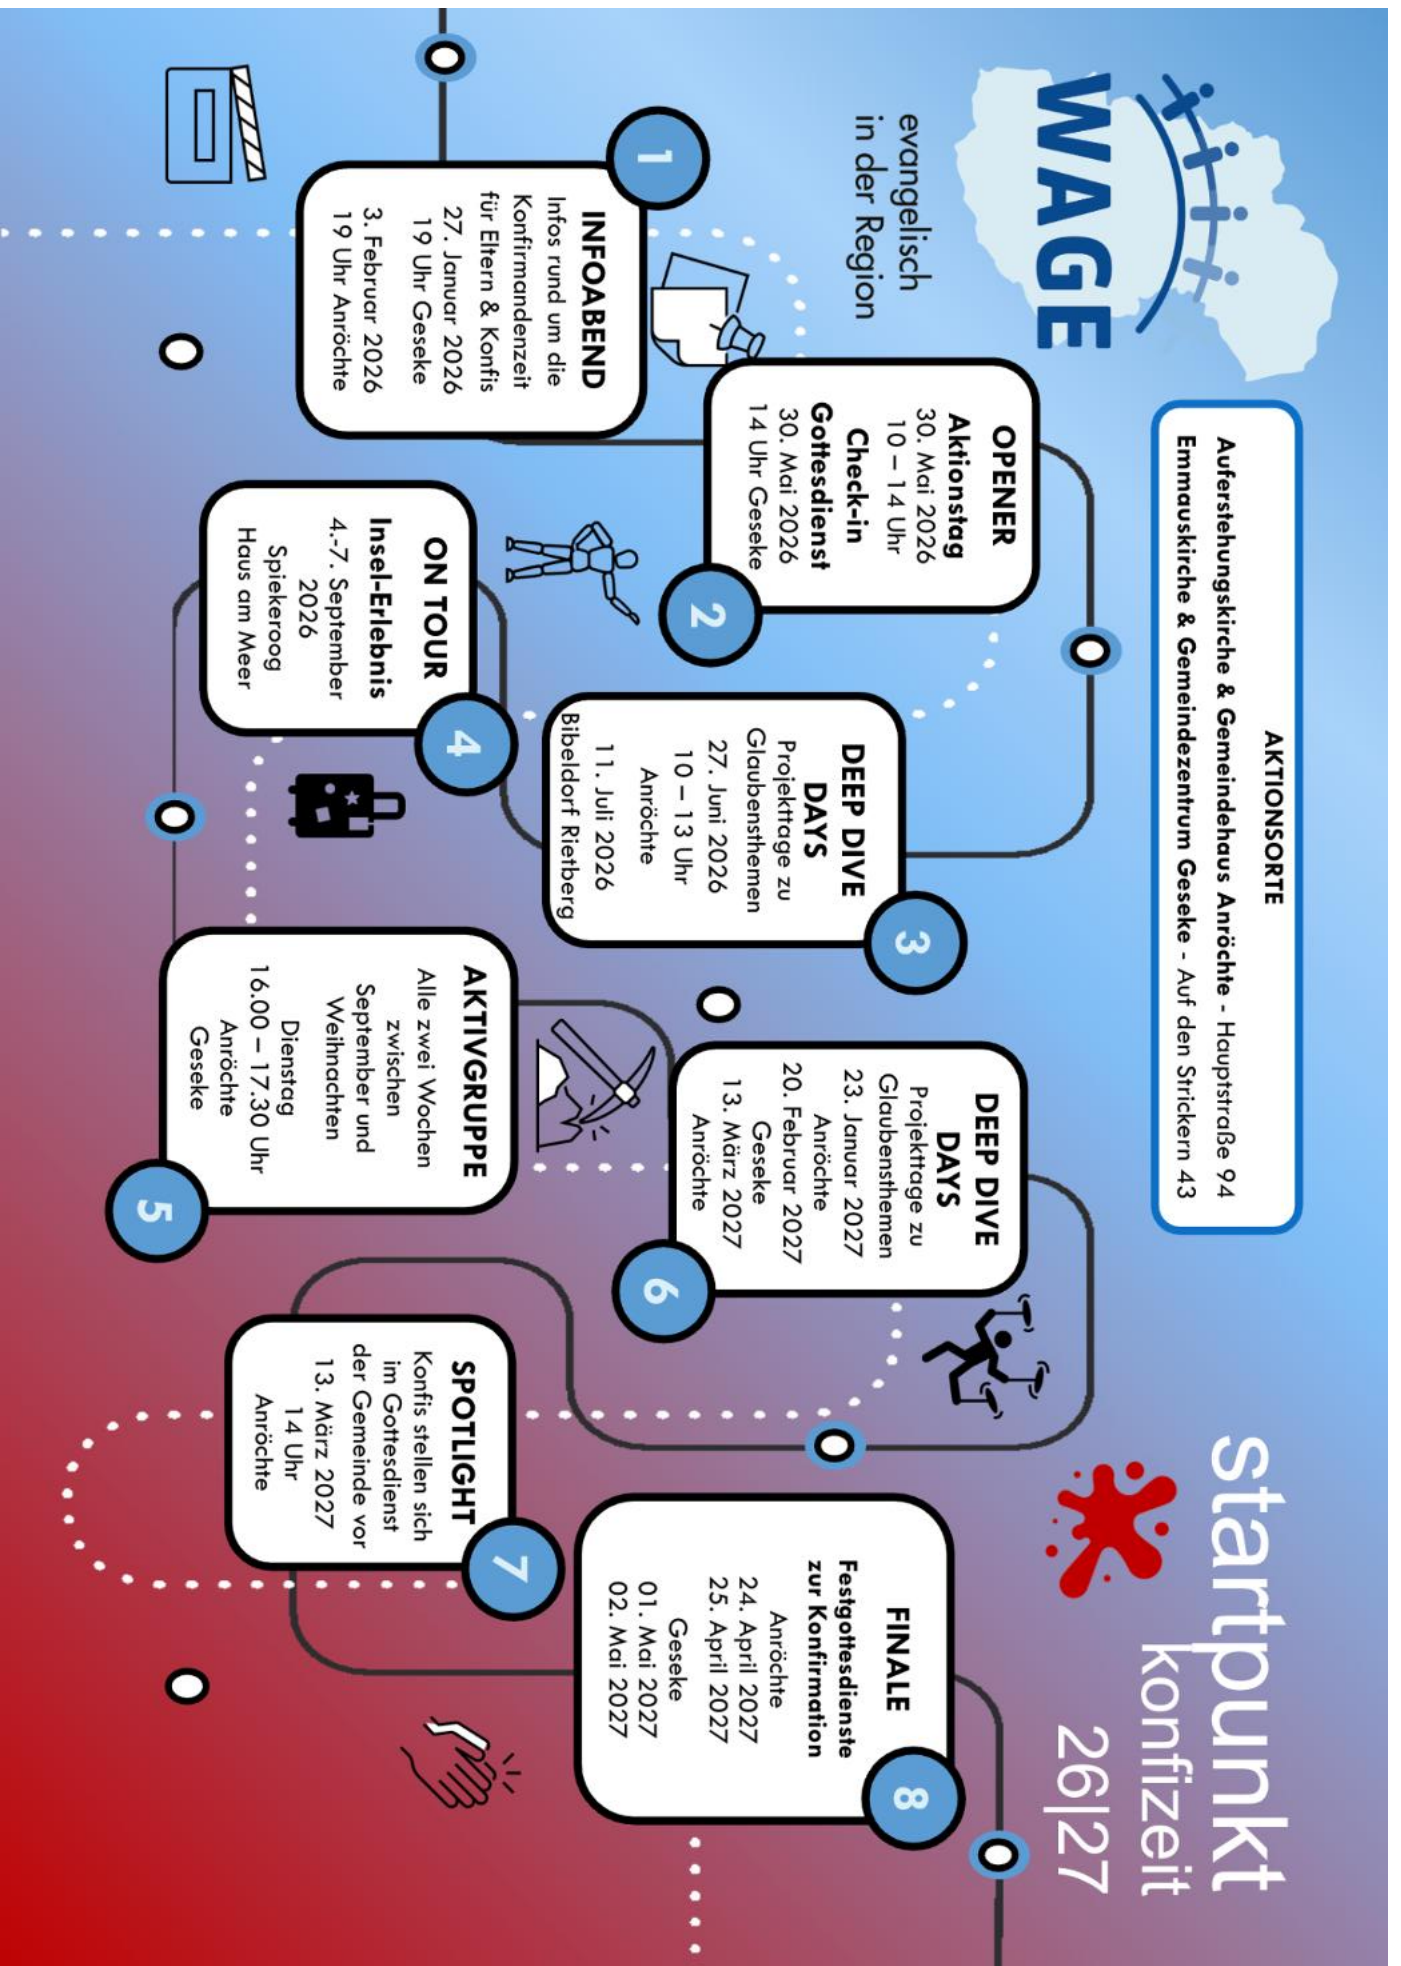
WAGE
evangelisch in der Region

AKTIONSORTE
Auferstehungskirche & Gemeindehaus Anröchte - Hauptstraße 94
Emmauskirche & Gemeindezentrum Geseke - Auf den Strickern 43

1
INFOABEND
Infos rund um die Konfirmandenzeit für Eltern & Konfis
27. Januar 2026
19 Uhr Geseke
3. Februar 2026
19 Uhr Anröchte

2
OPENER
Aktionstag
30. Mai 2026
10 – 14 Uhr
Check-in Gottesdienst
30. Mai 2026
14 Uhr Geseke

3
DEEP DIVE DAYS
Projekttage zu Glaubensthemen
27. Juni 2026
10 – 13 Uhr
Anröchte
11. Juli 2026
Bibeldorf Rietberg

4
ON TOUR
Insel-Erlebnis
4.-7. September 2026
Spiekeroog
Haus am Meer

5
AKTIVGRUPPE
Alle zwei Wochen zwischen September und Weihnachten
Dienstag
16.00 – 17.30 Uhr
Anröchte
Geseke

6
DEEP DIVE DAYS
Projekttage zu Glaubensthemen
23. Januar 2027
Anröchte
20. Februar 2027
Geseke
13. März 2027
Anröchte

7
SPOTLIGHT
Konfis stellen sich im Gottesdienst der Gemeinde vor
13. März 2027
14 Uhr
Anröchte

8
FINALE
Festgottesdienste zur Konfirmation
Anröchte
24. April 2027
25. April 2027
Geseke
01. Mai 2027
02. Mai 2027

startpunkt
konfizeit
26|27